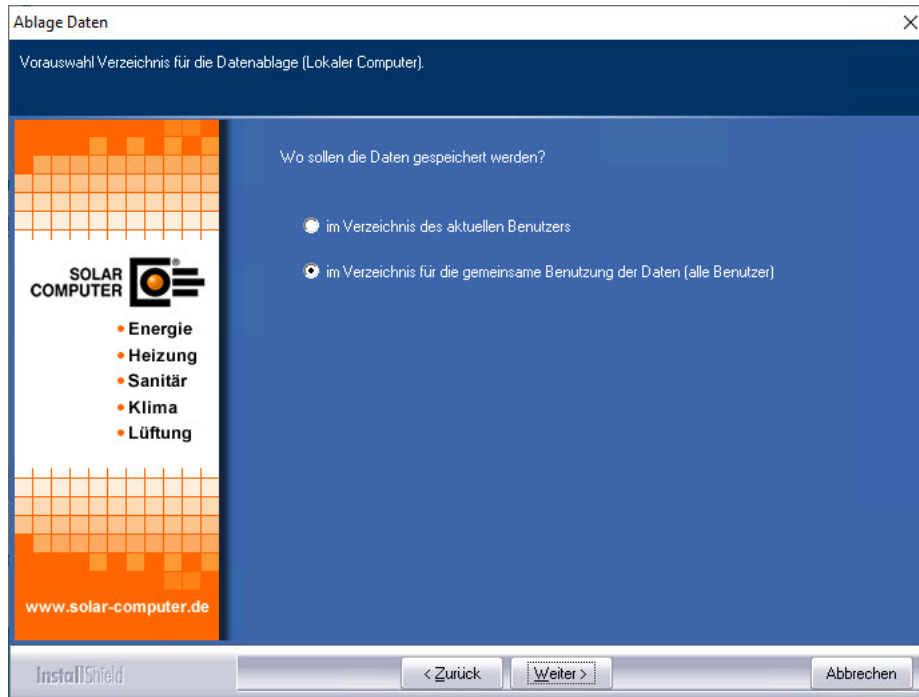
Ablage Daten

Vorauswahl Verzeichnis für die Datenablage (Lokaler Computer).

SOLAR COMPUTER

• Energie
• Heizung
• Sanitär
• Klima
• Lüftung

www.solar-computer.de

Wo sollen die Daten gespeichert werden?

im Verzeichnis des aktuellen Benutzers

im Verzeichnis für die gemeinsame Benutzung der Daten (alle Benutzer)

InstallShield

< Zurück

Weiter >

Abbrechen